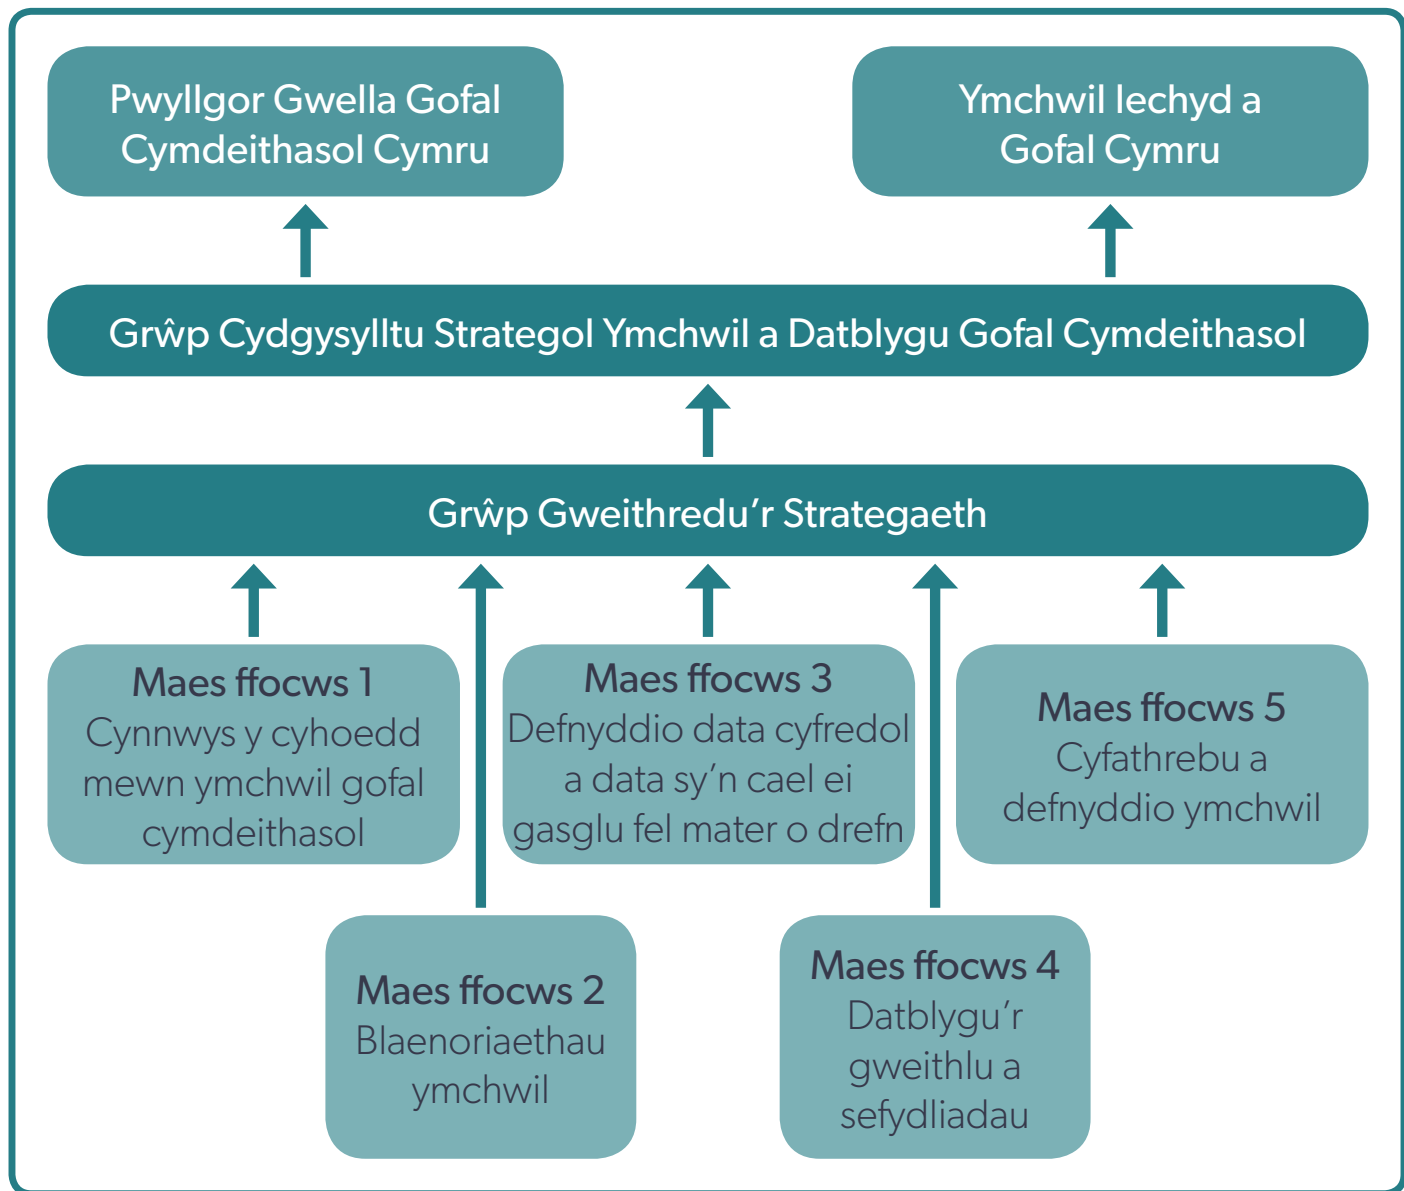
Pwyllgor Gwella Gofal Cymdeithasol Cymru

Ymchwil Iechyd a Gofal Cymru

Grŵp Cydgysylltu Strategol Ymchwil a Datblygu Gofal Cymdeithasol

Grŵp Gweithredu'r Strategaeth

Maes ffocws 1
Cynnwys y cyhoedd mewn ymchwil gofal cymdeithasol

Maes ffocws 3
Defnyddio data cyfredol a data sy'n cael ei gasglu fel mater o drefn

Maes ffocws 5
Cyfathrebu a defnyddio ymchwil

Maes ffocws 2
Blaenoriaethau ymchwil

Maes ffocws 4
Datblygu'r gweithlu a sefydliadau